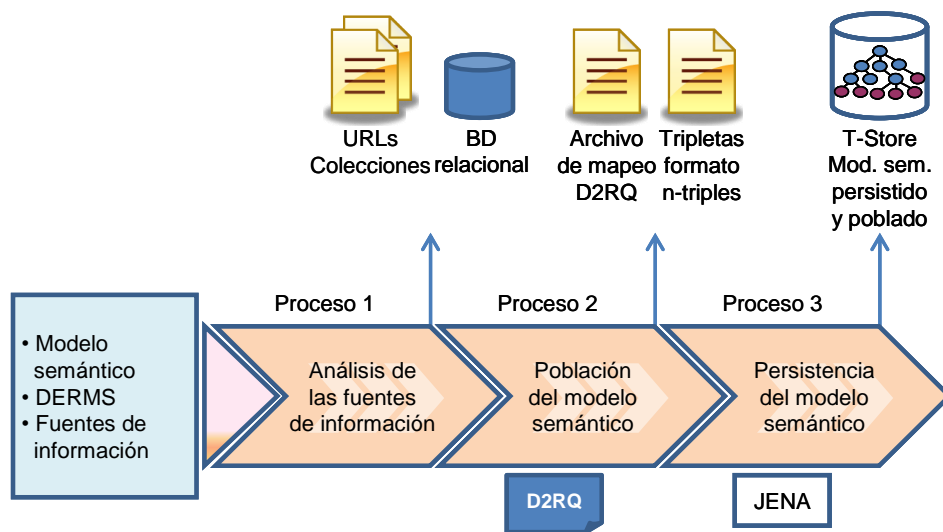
URLs
Colecciones

BD
relacional

Archivo
de mapeo
D2RQ

Tripletas
formato
n-triples

T-Store
Mod. sem.
persistido
y poblado

• Modelo semántico
• DERMS
• Fuentes de información

Proceso 1

Análisis de las fuentes de información

Proceso 2

Población del modelo semántico

Proceso 3

Persistencia del modelo semántico

D2RQ

JENA